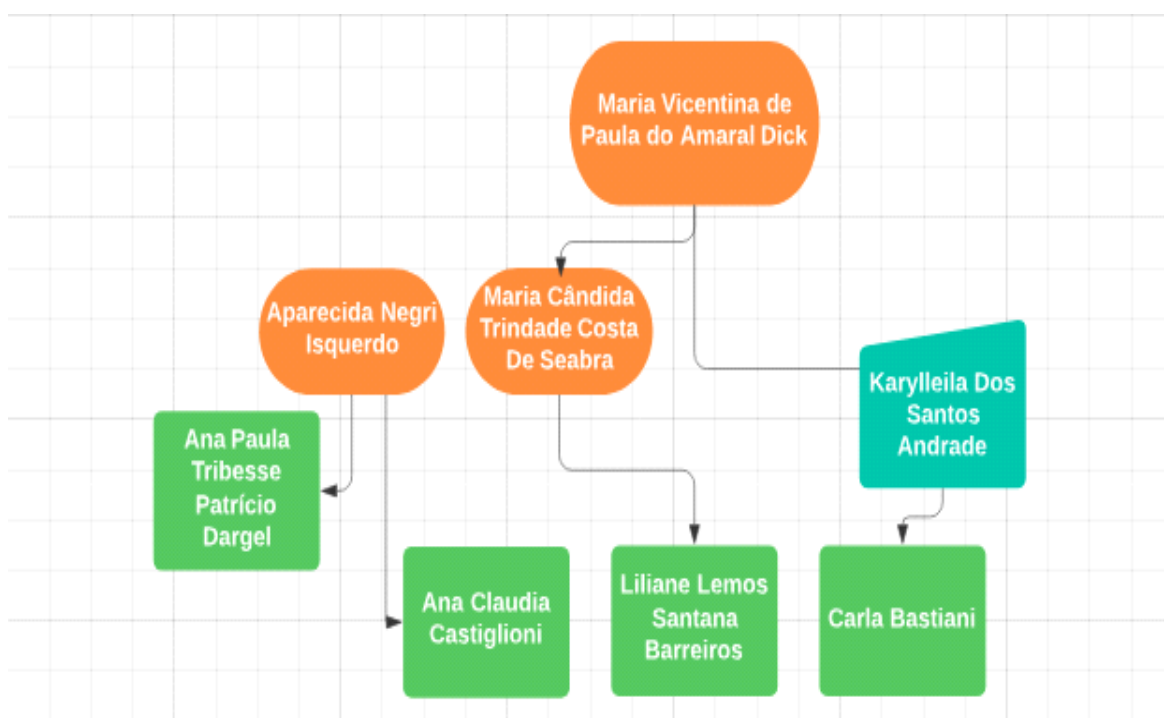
Maria Vicentina de Paula do Amaral Dick

Aparecida Negri Isquerdo

Maria Cândida Trindade Costa De Seabra

Karylleila Dos Santos Andrade

Ana Paula Tribesse Patrício Dargel

Ana Claudia Castiglioni

Liliane Lemos Santana Barreiros

Carla Bastiani